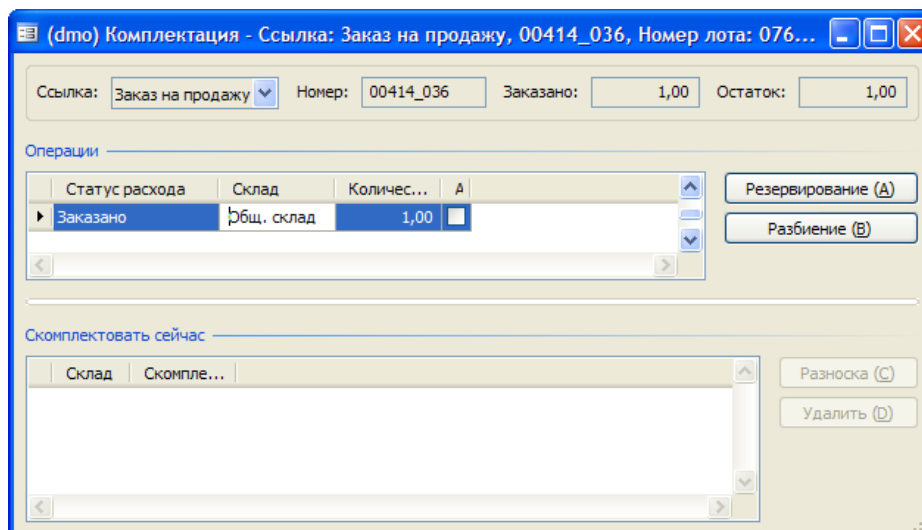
(dmo) Комплектация - Ссылка: Заказ на продажу, 00414_036, Номер лота: 076...

Ссылка: Заказ на продажу Номер: 00414_036 Заказано: 1,00 Остаток: 1,00

Операции

| Статус расхода | Склад | Количес... | А |
|---|---|---|---|
| Заказано | Общ. склад | 1,00 | |

Резервирование (A)
Разбиение (B)

Скомплектовать сейчас

| Склад | Скомпле... |
|---|---|

Разноска (C)
Удалить (D)